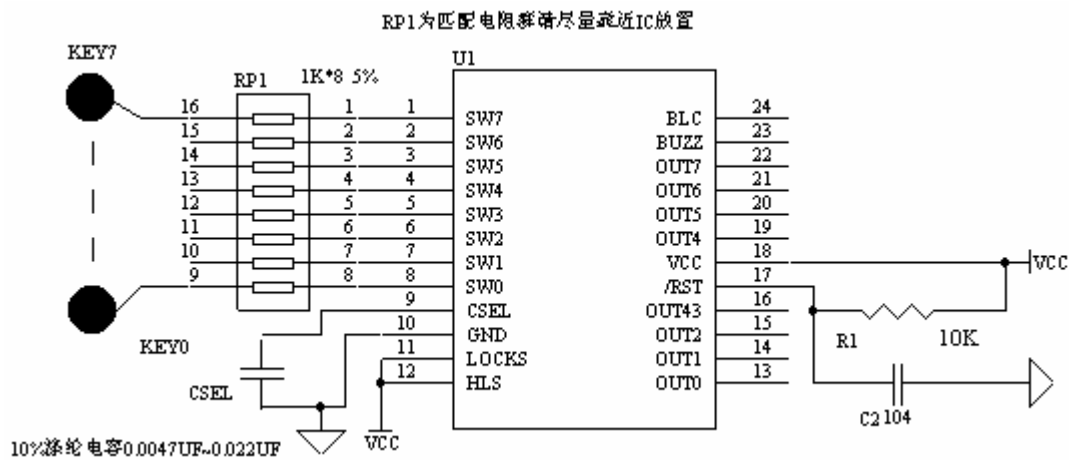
RP1为匹配电阻排请尽量靠近IC放置

KEY7

RP1 1K*8 5%

U1

16 15 14 13 12 11 10 9

1 2 3 4 5 6 7 8

1 2 3 4 5 6 7 8 9 10 11 12

SW7
SW6
SW5
SW4
SW3
SW2
SW1
SW0
CSEL
GND
LOCKS
HLS

BLC
BUZZ
OUT7
OUT6
OUT5
OUT4
VCC
/RST
OUT43
OUT2
OUT1
OUT0

24 23 22 21 20 19 18 17 16 15 14 13

VCC

R1 10K

C2 104

KEY0

CSEL

VCC

10%涤纶电容0.0047UF~0.022UF